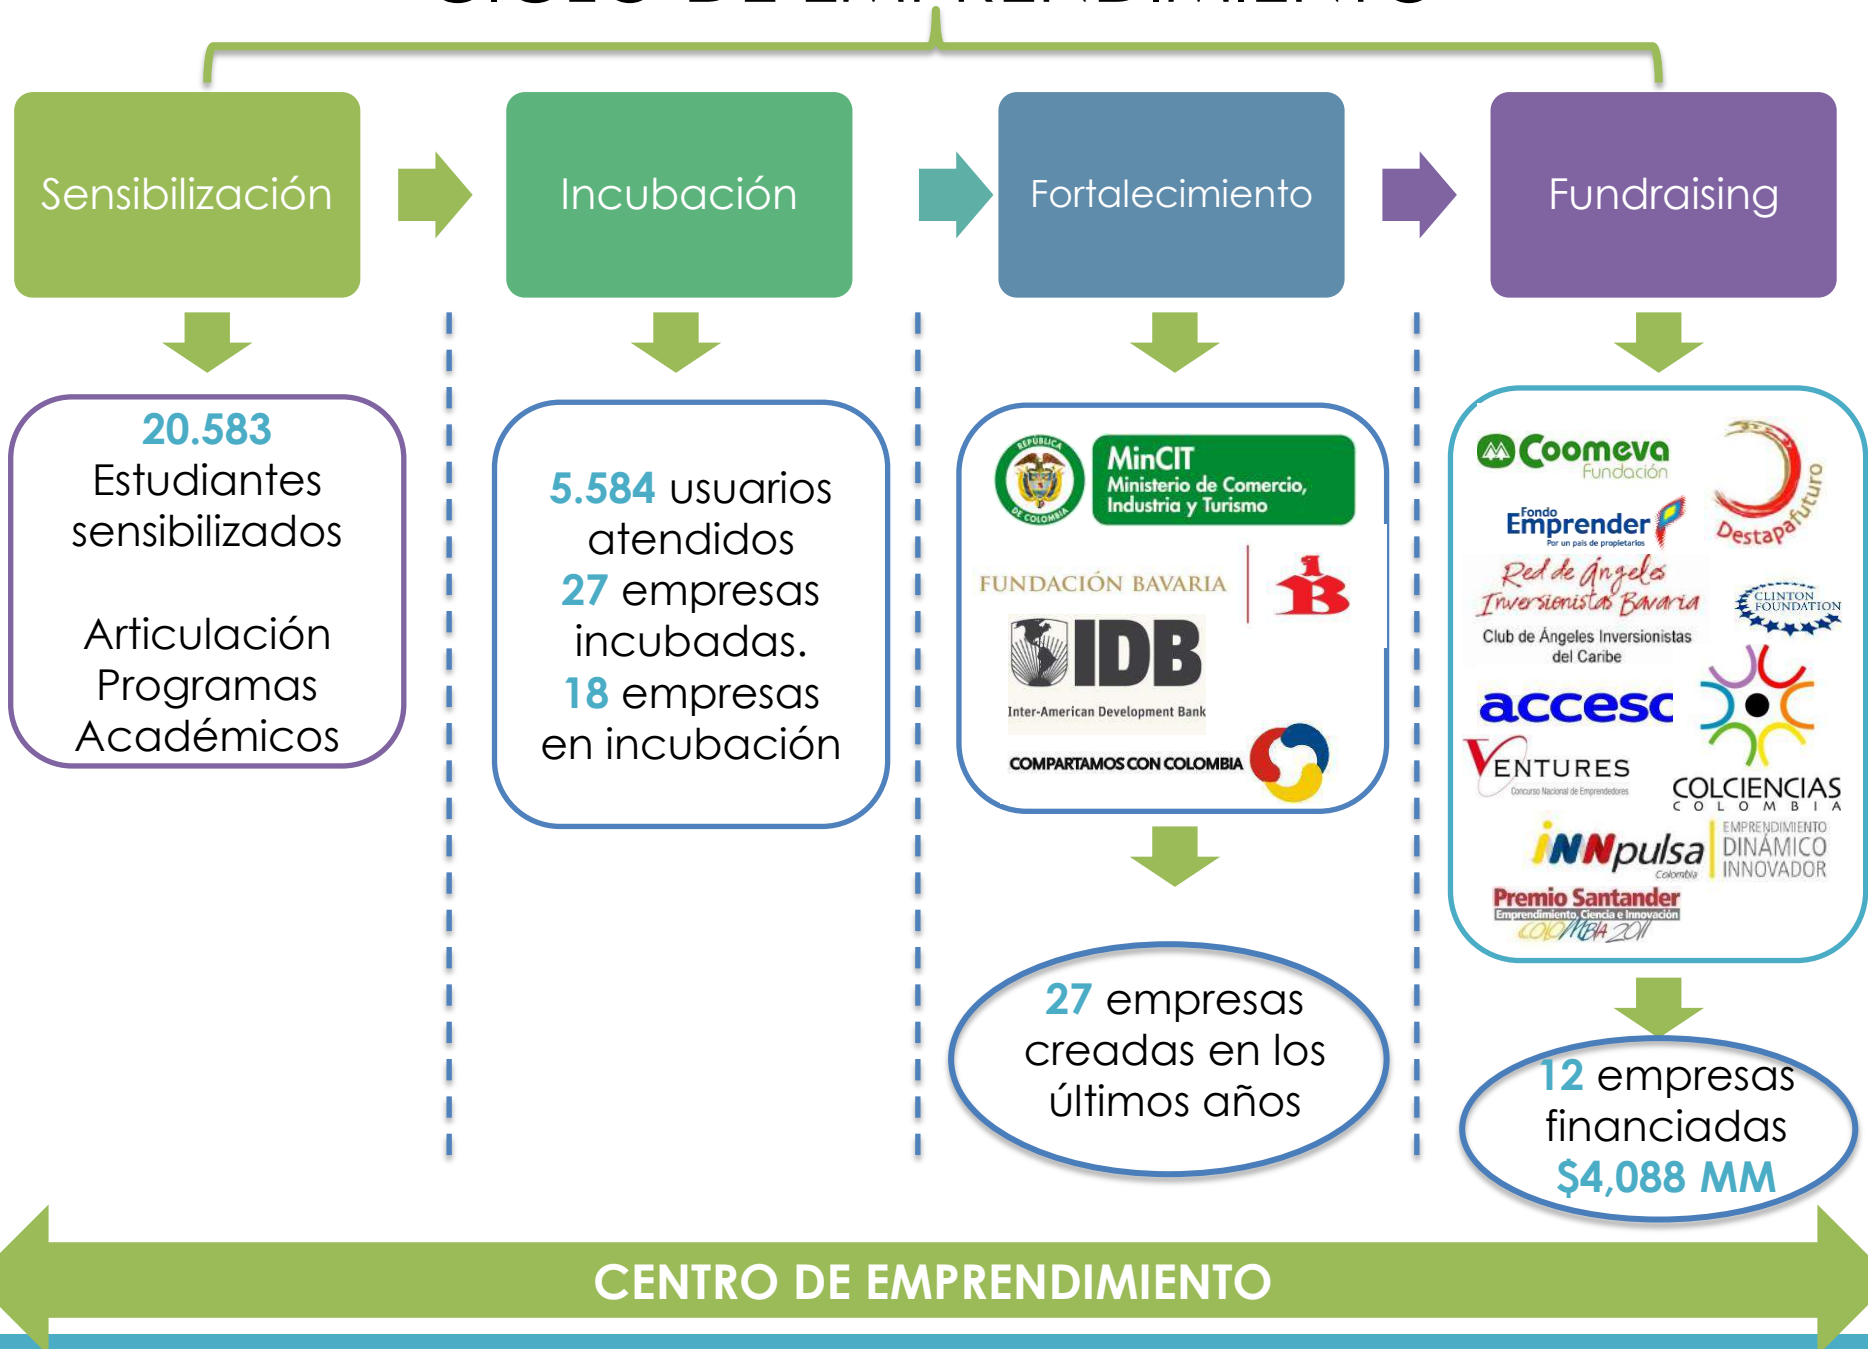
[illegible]

Sensibilización

Incubación

Fortalecimiento

Fundraising

20.583 Estudiantes sensibilizados

Articulación Programas Académicos

5.584 usuarios atendidos
27 empresas incubadas.
18 empresas en incubación

REPÚBLICA DE COLOMBIA
MinCIT Ministerio de Comercio, Industria y Turismo

FUNDACIÓN BAVARIA

IDB
Inter-American Development Bank

COMPARTAMOS CON COLOMBIA

27 empresas creadas en los últimos años

Coomeva Fundación

Destapafuturo

Fondo Emprender
Por un país de propietarios

Red de Ángeles Inversionistas Bavaria

Club de Ángeles Inversionistas del Caribe

CLINTON FOUNDATION

accesc

VENTURES
Concurso Nacional de Emprendedores

COLCIENCIAS
COLOMBIA

iNNpulsa Colombia

EMPRENDIMIENTO DINÁMICO INNOVADOR

Premio Santander
Emprendimiento, Ciencia e Innovación
COLOMBIA 2011

12 empresas financiadas
$4,088 MM

CENTRO DE EMPRENDIMIENTO